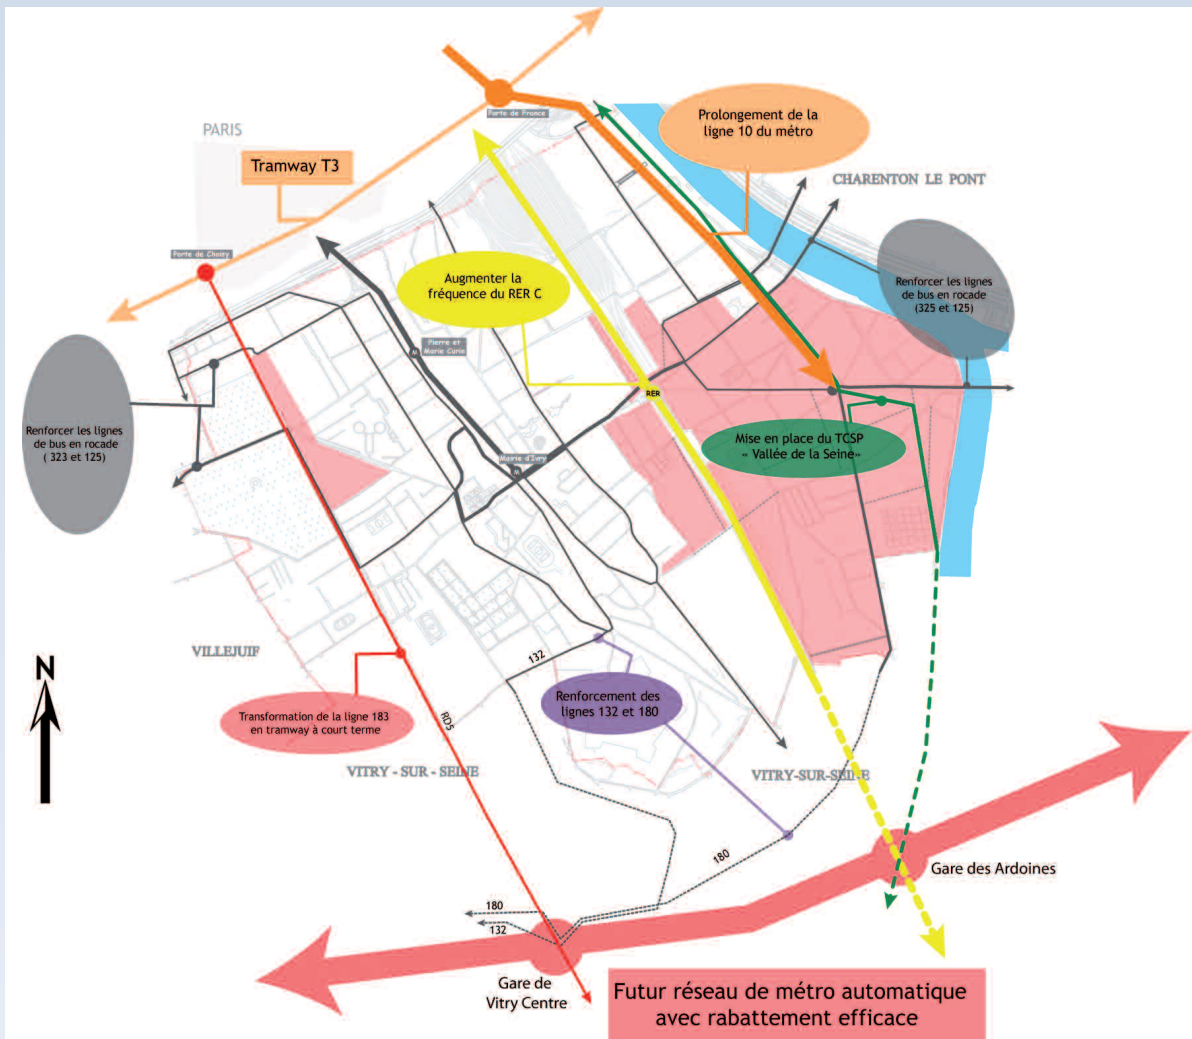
Porte de France

Prolongement de la ligne 10 du métro

PARIS

Tramway T3

CHARENTON LE PONT

Porte de Choisy

Augmenter la fréquence du RER C

Renforcer les lignes de bus en rocade (325 et 125)

Pierre et Marie Curie

RER

Renforcer les lignes de bus en rocade ( 323 et 125)

Mise en place du TCSP « Vallée de la Seine»

Mairie d'Ivry

VILLEJUIF

N

132

Renforcement des lignes 132 et 180

Transformation de la ligne 183 en tramway à court terme

RD5

VITRY - SUR - SEINE

VITRY-SUR-SEINE

180

Gare des Ardoines

180

132

Gare de Vitry Centre

Futur réseau de métro automatique avec rabattement efficace